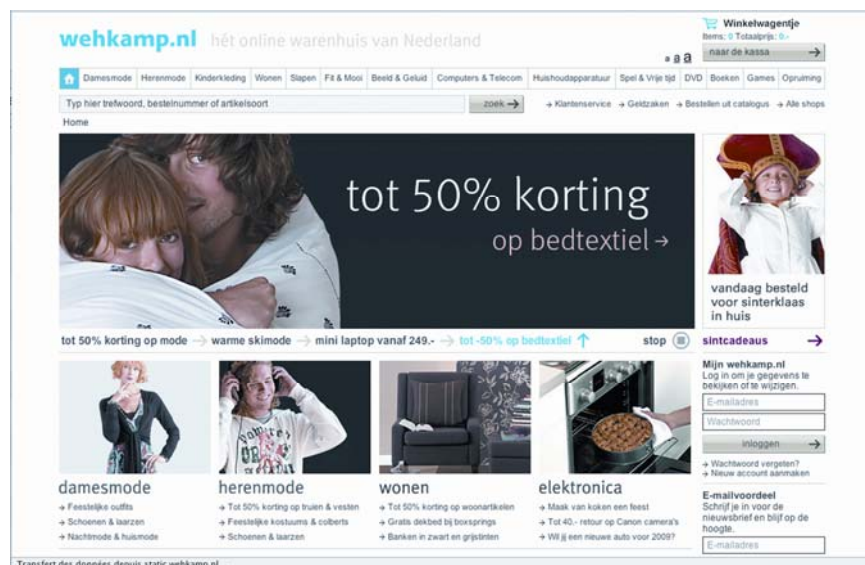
wehkamp.nl hét online warenhuis van Nederland

Winkelwagentje
Items: 0 Totaalprijs: 0,-
a a a
naar de kassa

Damesmode | Herenmode | Kinderkleding | Wonen | Slapen | Fit & Mooi | Beeld & Geluid | Computers & Telecom | Huishoudapparatuur | Spel & Vrije tijd | DVD | Boeken | Games | Opruiming

Typ hier trefwoord, bestelnummer of artikelsoort
zoek
→ Klantenservice → Geldzaken → Bestellen uit catalogus → Alle shops

Home

tot 50% korting
op bedtextiel →

vandaag besteld voor sinterklaas in huis
sintcadeaus

tot 50% korting op mode → warme skimode → mini laptop vanaf 249.- → tot -50% op bedtextiel
stop

Mijn wehkamp.nl
Log in om je gegevens te bekijken of te wijzigen.
E-mailadres
Wachtwoord
inloggen
→ Wachtwoord vergeten?
→ Nieuw account aanmaken

damesmode
→ Feestelijke outfits
→ Schoenen & laarzen
→ Nachtmode & huismode

herenmode
→ Tot 50% korting op truien & vesten
→ Feestelijke kostuums & colberts
→ Schoenen & laarzen

wonen
→ Tot 50% korting op woonartikelen
→ Gratis dekbed bij boxsprings
→ Banken in zwart en grijstinten

elektronica
→ Maak van koken een feest
→ Tot 40,- retour op Canon camera's
→ Wil jij een nieuwe auto voor 2009?

E-mailvoordeel
Schrijf je in voor de nieuwsbrief en blijf op de hoogte.
E-mailadres

Transfert des données depuis static.wehkamp.nl...